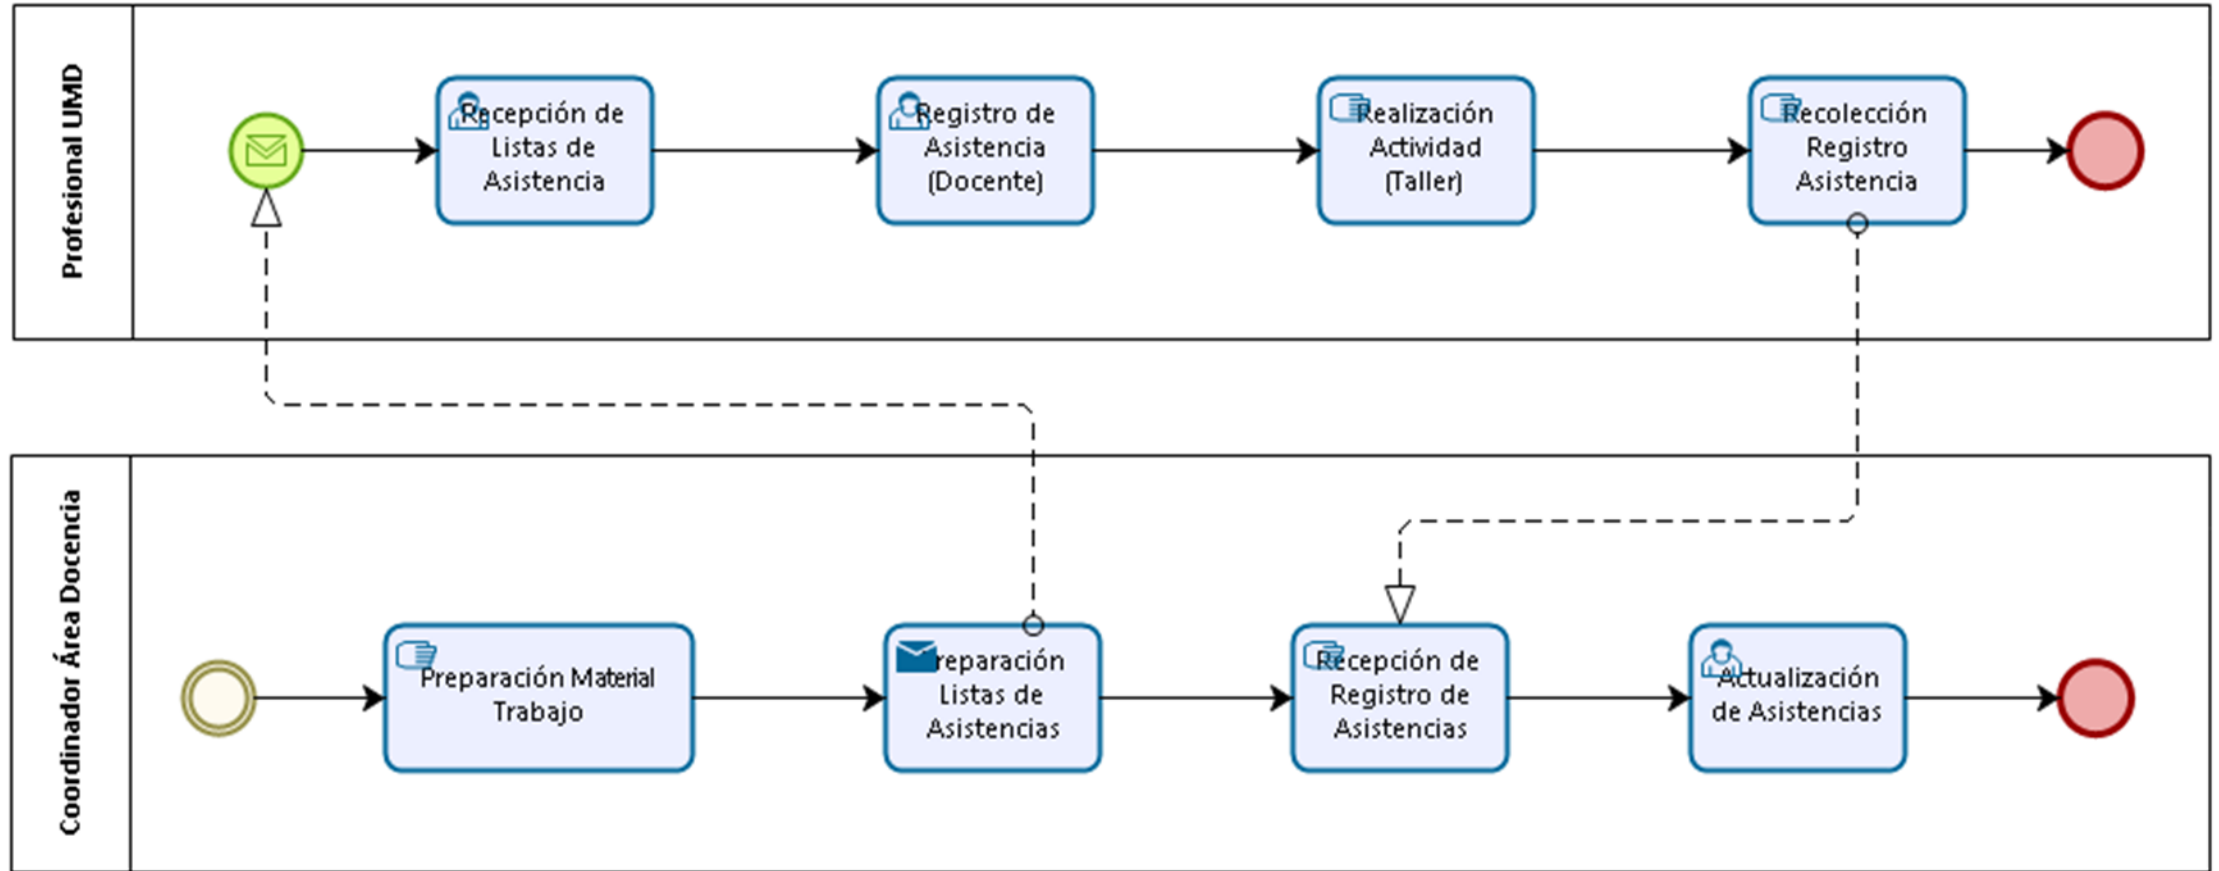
Profesional UMD

Recepción de Listas de Asistencia

Registro de Asistencia (Docente)

Realización Actividad (Taller)

Recolección Registro Asistencia

Coordinador Área Docencia

Preparación Material Trabajo

Preparación Listas de Asistencias

Recepción de Registro de Asistencias

Actualización de Asistencias